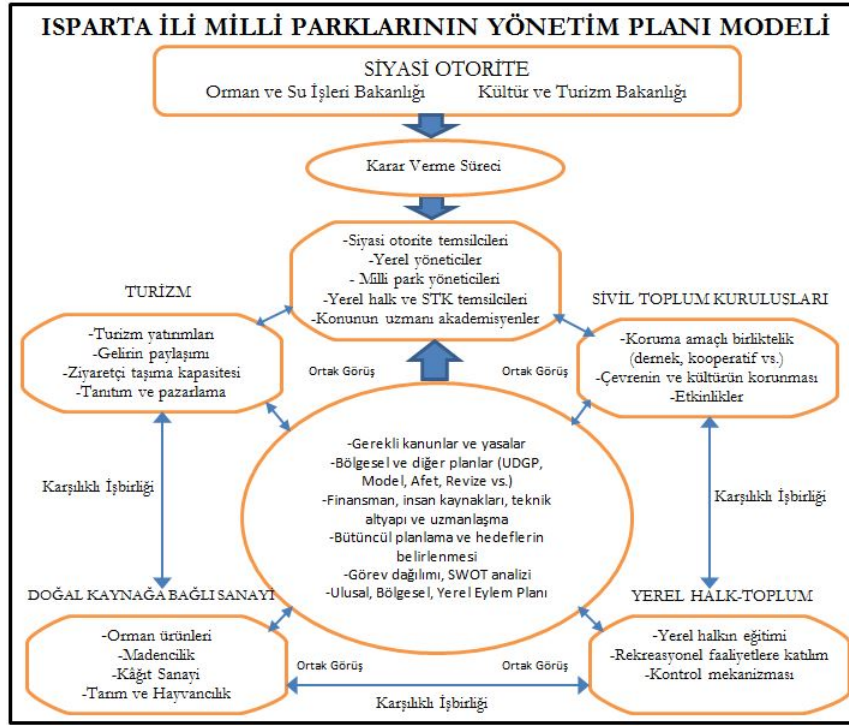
ISPARTA İLİ MİLLİ PARKLARININ YÖNETİM PLANI MODELİ

SİYASİ OTORİTE
Orman ve Su İşleri Bakanlığı Kültür ve Turizm Bakanlığı

Karar Verme Süreci

-Siyasi otorite temsilcileri
-Yerel yöneticiler
- Milli park yöneticileri
-Yerel halk ve STK temsilcileri
-Konunun uzmanı akademisyenler

TURİZM

-Turizm yatırımları
-Gelirin paylaşımı
-Ziyaretçi taşıma kapasitesi
-Tanıtım ve pazarlama

SİVİL TOPLUM KURULUSLARI

-Koruma amaçlı birliktelik (dernek, kooperatif vs.)
-Çevrenin ve kültürün korunması
-Etkinlikler

Ortak Görüş

Ortak Görüş

Karşılıklı İşbirliği

-Gerekli kanunlar ve yasalar
-Bölgesel ve diğer planlar (UDGP, Model, Afet, Revize vs.)
-Finansman, insan kaynakları, teknik altyapı ve uzmanlaşma
-Bütüncül planlama ve hedeflerin belirlenmesi
-Görev dağılımı, SWOT analizi
-Ulusal, Bölgesel, Yerel Eylem Planı

Karşılıklı İşbirliği

DOĞAL KAYNAĞA BAĞLI SANAYİ

YEREL HALK-TOPLUM

-Orman ürünleri
-Madencilik
-Kâğıt Sanayi
-Tarım ve Hayvancılık

Ortak Görüş

Ortak Görüş

-Yerel halkın eğitimi
-Rekreasyonel faaliyetlere katılım
-Kontrol mekanizması

Karşılıklı İşbirliği